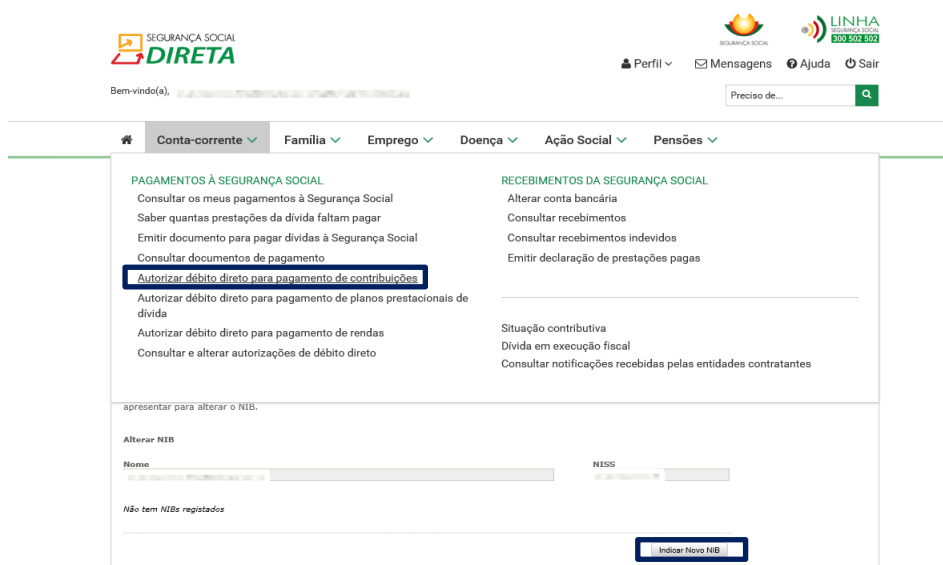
SEGURANÇA SOCIAL
DIRETA

SEGURANÇA SOCIAL

LINHA
SEGURANÇA SOCIAL
300 502 502

Perfil Mensagens Ajuda Sair

Bem-vindo(a), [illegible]

Preciso de...

Conta-corrente Família Emprego Doença Ação Social Pensões

PAGAMENTOS À SEGURANÇA SOCIAL
Consultar os meus pagamentos à Segurança Social
Saber quantas prestações da dívida faltam pagar
Emitir documento para pagar dívidas à Segurança Social
Consultar documentos de pagamento
Autorizar débito direto para pagamento de contribuições
Autorizar débito direto para pagamento de planos prestacionais de dívida
Autorizar débito direto para pagamento de rendas
Consultar e alterar autorizações de débito direto

RECEBIMENTOS DA SEGURANÇA SOCIAL
Alterar conta bancária
Consultar recebimentos
Consultar recebimentos indevidos
Emitir declaração de prestações pagas

Situação contributiva
Dívida em execução fiscal
Consultar notificações recebidas pelas entidades contratantes

apresentar para alterar o NIB.

Alterar NIB

Nome

NISS

Não tem NIBs registados

Indicar Novo NIB